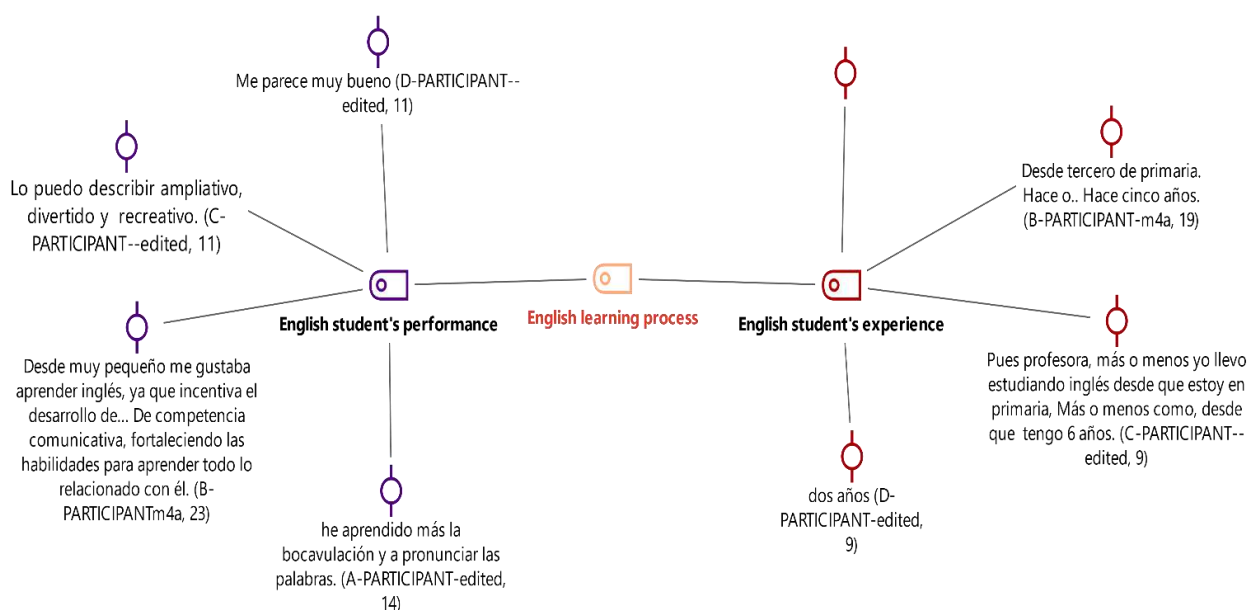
Me parece muy bueno (D-PARTICIPANT--edited, 11)

Lo puedo describir ampliativo, divertido y recreativo. (C-PARTICIPANT--edited, 11)

Desde muy pequeño me gustaba aprender inglés, ya que incentiva el desarrollo de... De competencia comunicativa, fortaleciendo las habilidades para aprender todo lo relacionado con él. (B-PARTICIPANTm4a, 23)

English student's performance

he aprendido más la bocavulación y a pronunciar las palabras. (A-PARTICIPANT-edited, 14)

English learning process

English student's experience

Desde tercero de primaria. Hace o.. Hace cinco años. (B-PARTICIPANT-m4a, 19)

Pues profesora, más o menos yo llevo estudiando inglés desde que estoy en primaria, Más o menos como, desde que tengo 6 años. (C-PARTICIPANT--edited, 9)

dos años (D-PARTICIPANT-edited, 9)